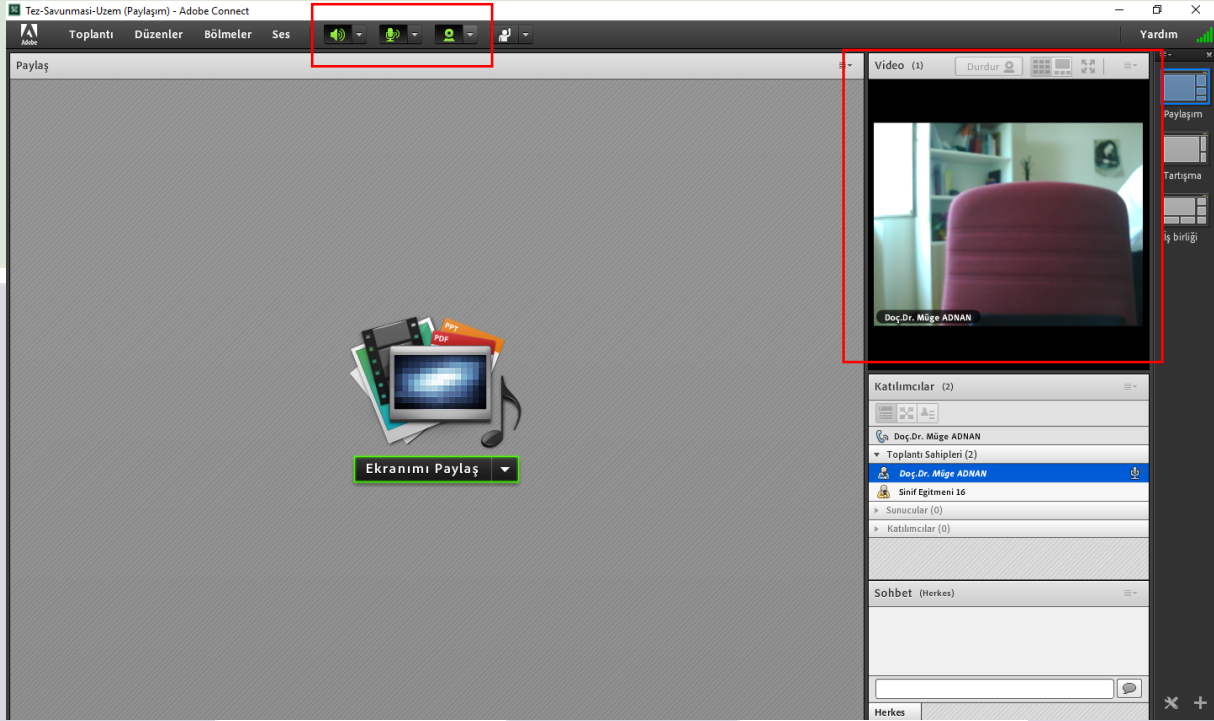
Tez-Savunmasi-Uzem (Paylaşım) - Adobe Connect

Adobe Toplantı Düzenler Bölmeler Ses

Yardım

Paylaş

Video (1) Durdur

Paylaşım

Tartışma

İş birliği

PPT
PDF

Ekranımı Paylaş

Doç.Dr. Müge ADNAN

Katılımcılar (2)

Doç.Dr. Müge ADNAN

Toplantı Sahipleri (2)

Doç.Dr. Müge ADNAN

Sinif Egitmeni 16

Sunucular (0)

Katılımcılar (0)

Sohbet (Herkes)

Herkes